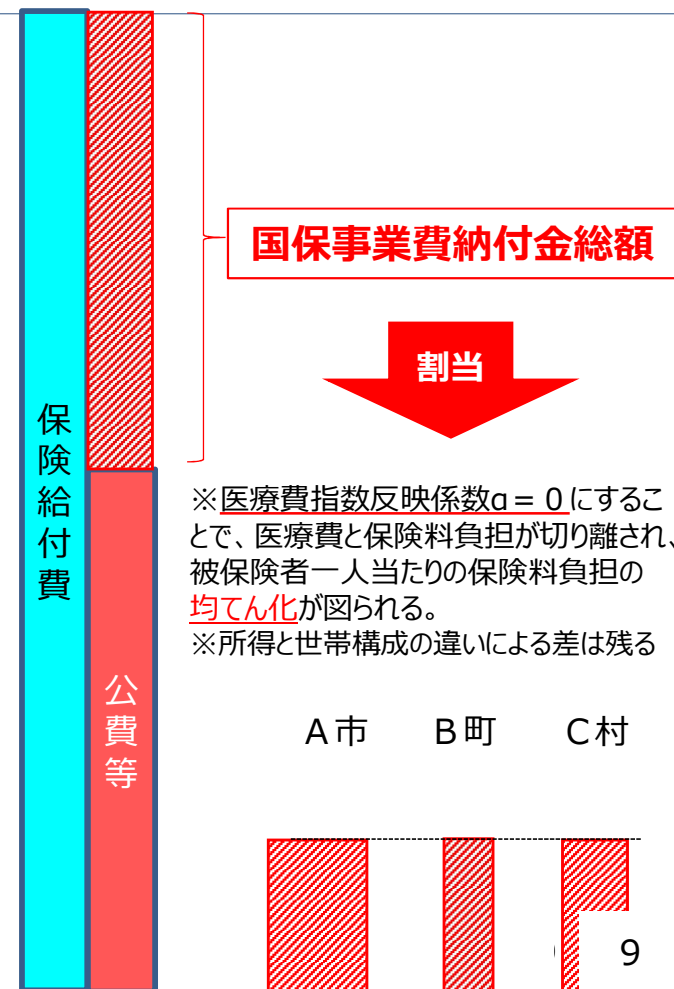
保険給付費

公費等

国保事業費納付金総額

割当

※医療費指数反映係数α＝０にすることで、医療費と保険料負担が切り離され、被保険者一人当たりの保険料負担の均てん化が図られる。
※所得と世帯構成の違いによる差は残る

A市　B町　C村

9